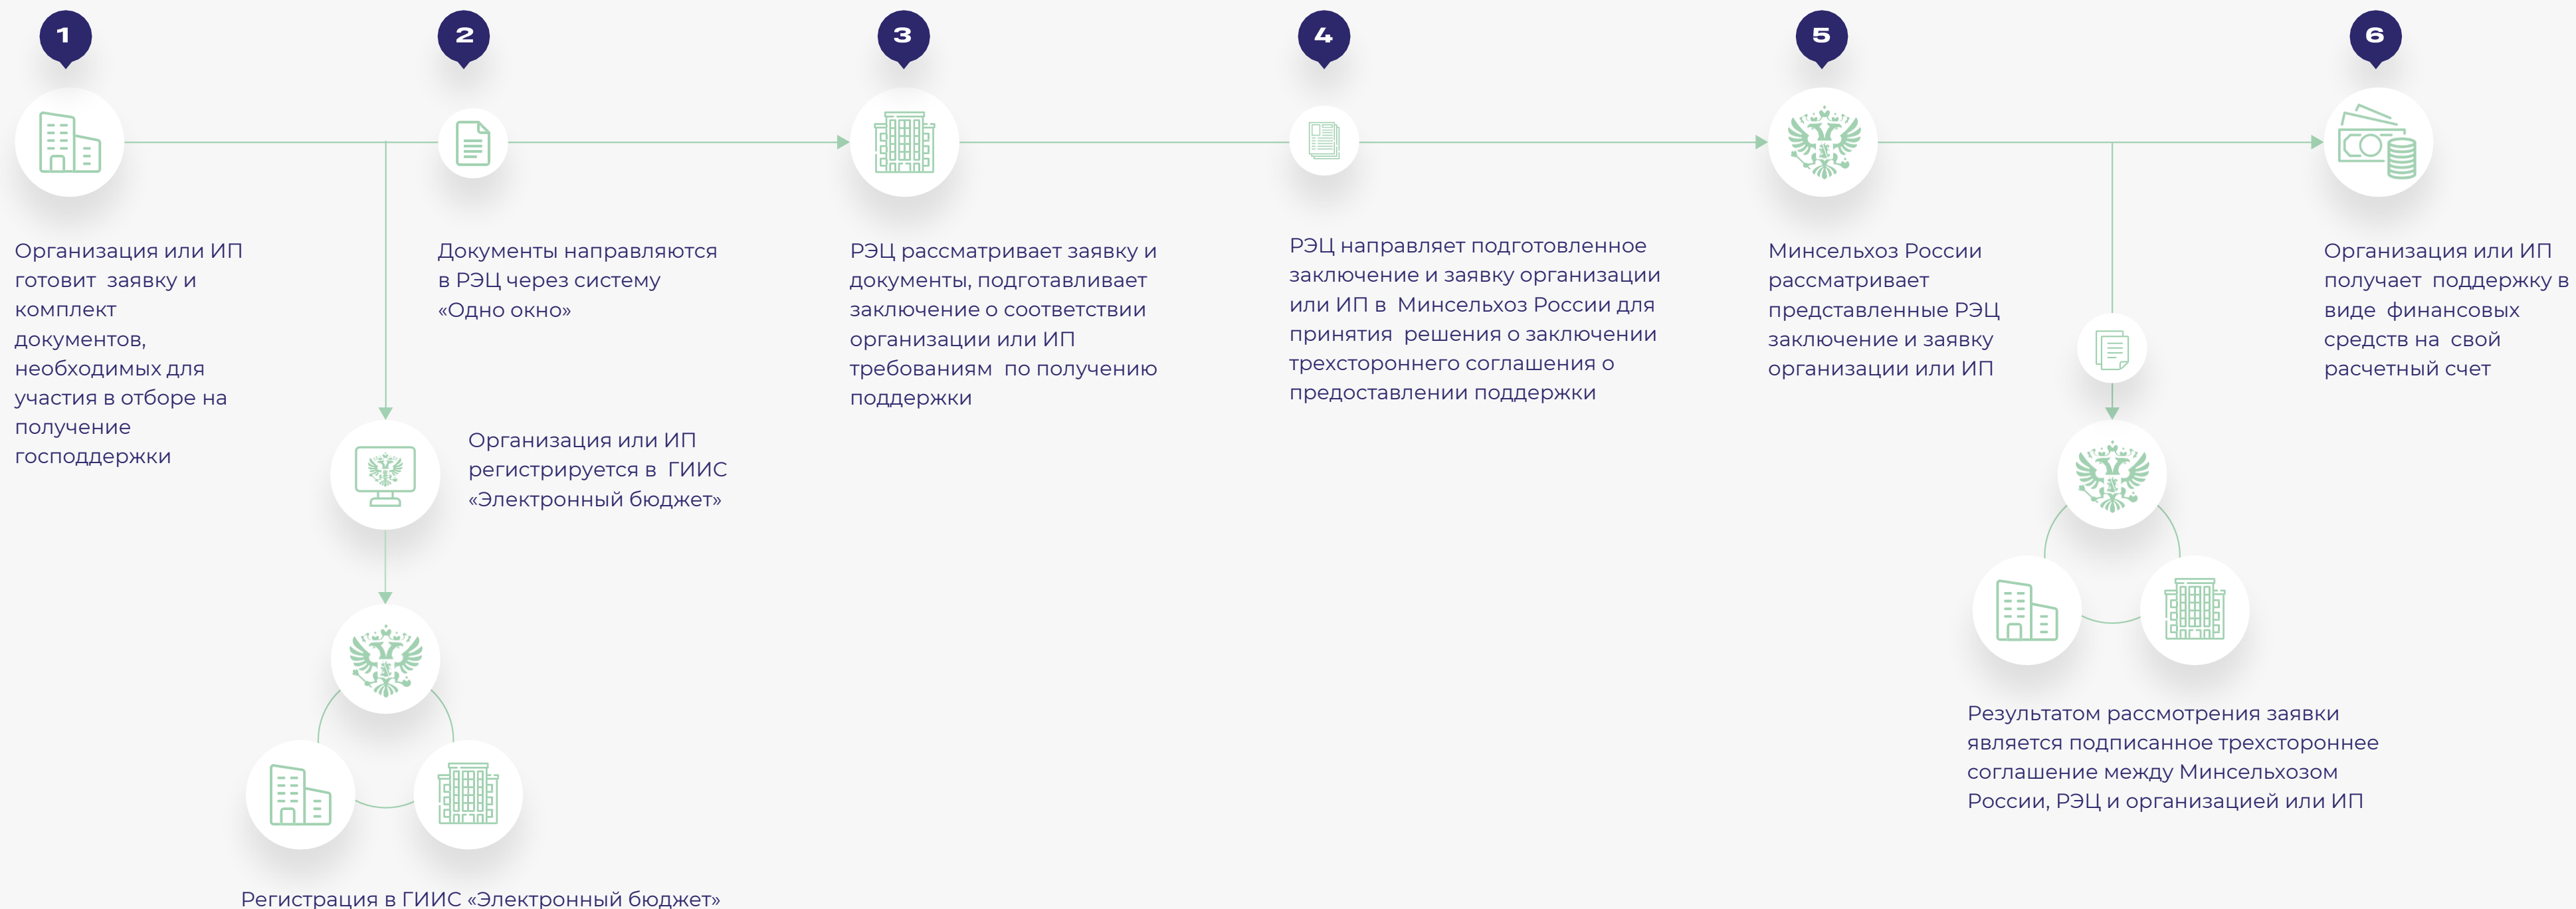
1

2

3

4

5

6

Организация или ИП готовит заявку и комплект документов, необходимых для участия в отборе на получение господдержки

Документы направляются в РЭЦ через систему «Одно окно»

РЭЦ рассматривает заявку и документы, подготавливает заключение о соответствии организации или ИП требованиям по получению поддержки

РЭЦ направляет подготовленное заключение и заявку организации или ИП в Минсельхоз России для принятия решения о заключении трехстороннего соглашения о предоставлении поддержки

Минсельхоз России рассматривает представленные РЭЦ заключение и заявку организации или ИП

Организация или ИП получает поддержку в виде финансовых средств на свой расчетный счет

Организация или ИП регистрируется в ГИИС «Электронный бюджет»

Регистрация в ГИИС «Электронный бюджет»

Результатом рассмотрения заявки является подписанное трехстороннее соглашение между Минсельхозом России, РЭЦ и организацией или ИП